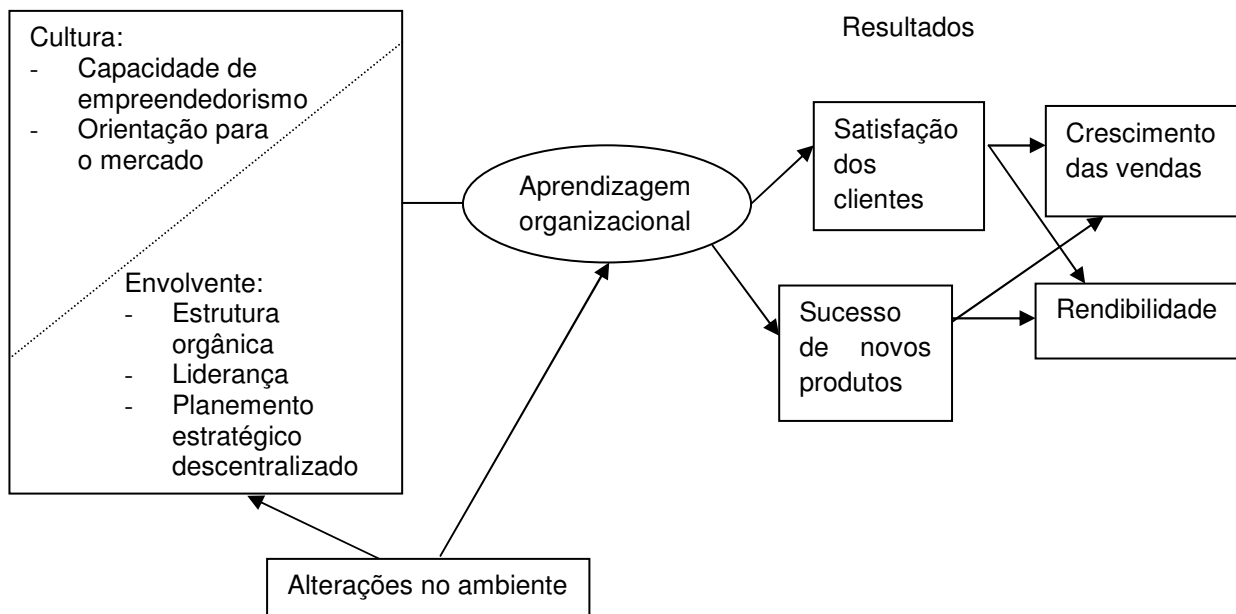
Cultura:
- Capacidade de empreendedorismo
- Orientação para o mercado

Envolvente:
- Estrutura orgânica
- Liderança
- Planemento estratégico descentralizado

Aprendizagem organizacional

Resultados

Satisfação dos clientes

Sucesso de novos produtos

Crescimento das vendas

Rendibilidade

Alterações no ambiente